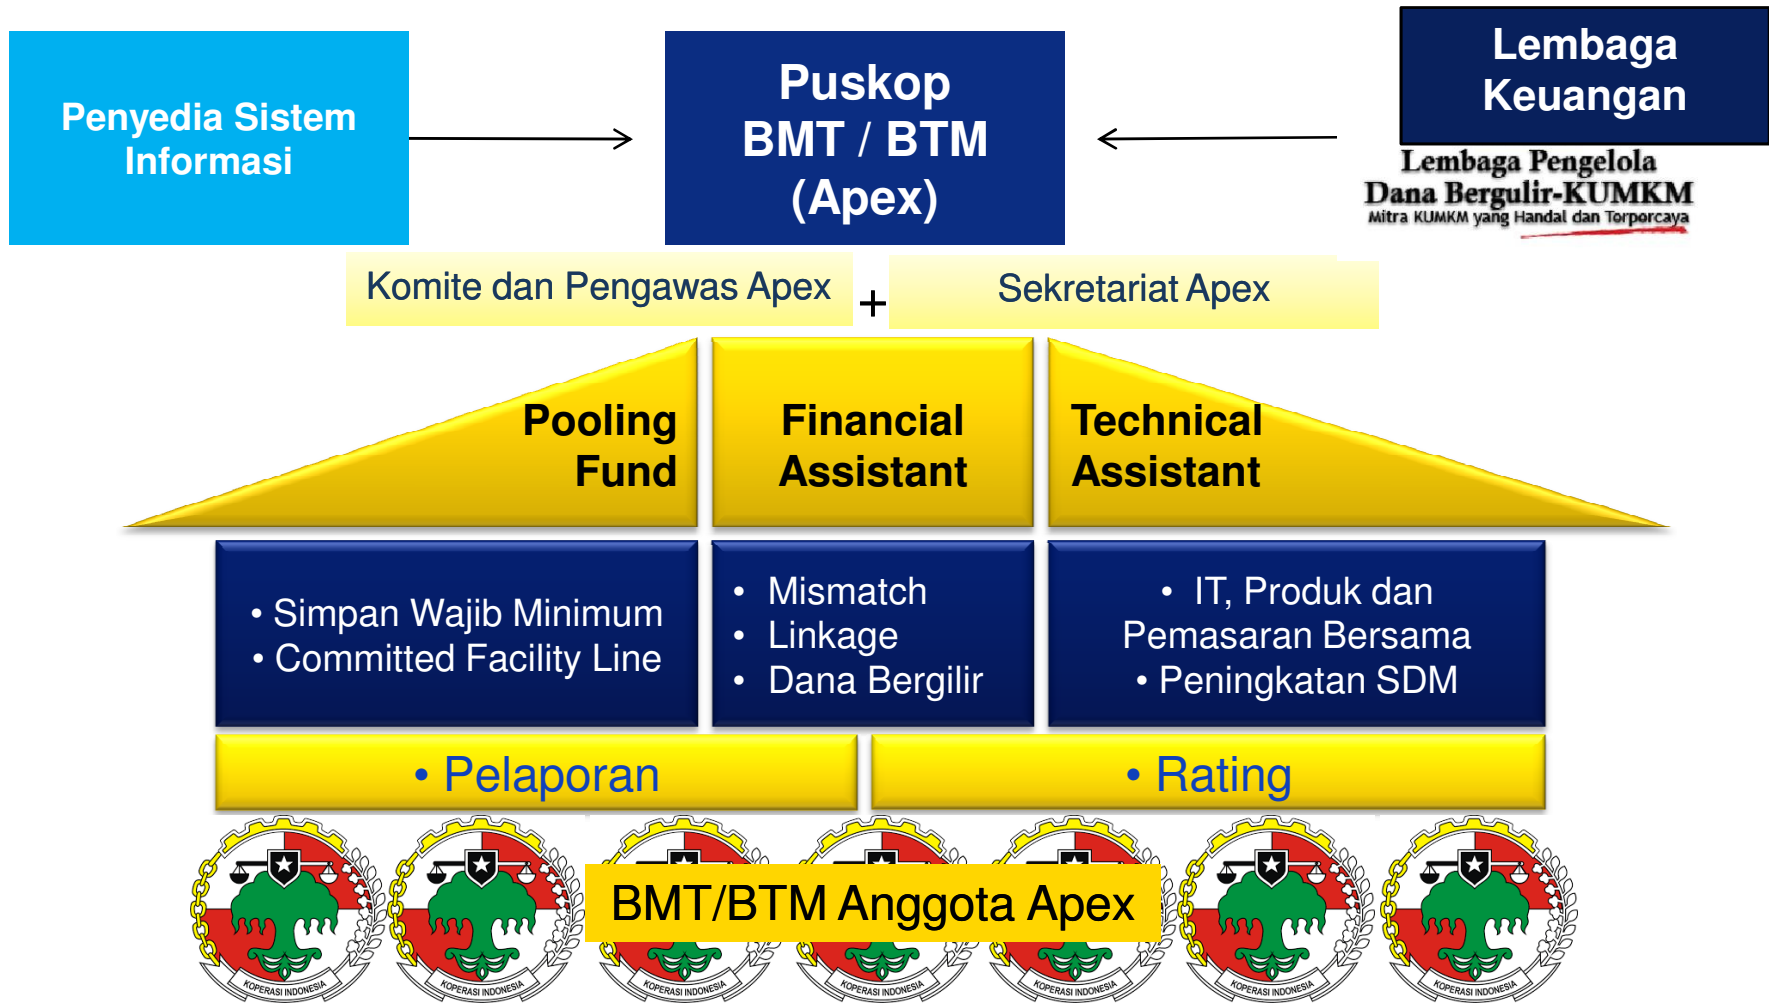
Penyedia Sistem Informasi

Puskop BMT / BTM (Apex)

Lembaga Keuangan

Lembaga Pengelola Dana Bergulir-KUMKM
Mitra KUMKM yang Handal dan Terpercaya

Komite dan Pengawas Apex + Sekretariat Apex

Pooling Fund

Financial Assistant

Technical Assistant

• Simpan Wajib Minimum
• Committed Facility Line

• Mismatch
• Linkage
• Dana Bergilir

• IT, Produk dan Pemasaran Bersama
• Peningkatan SDM

• Pelaporan

• Rating

KOPERASI INDONESIA KOPERASI INDONESIA KOPERASI INDONESIA KOPERASI INDONESIA KOPERASI INDONESIA KOPERASI INDONESIA KOPERASI INDONESIA

BMT/BTM Anggota Apex